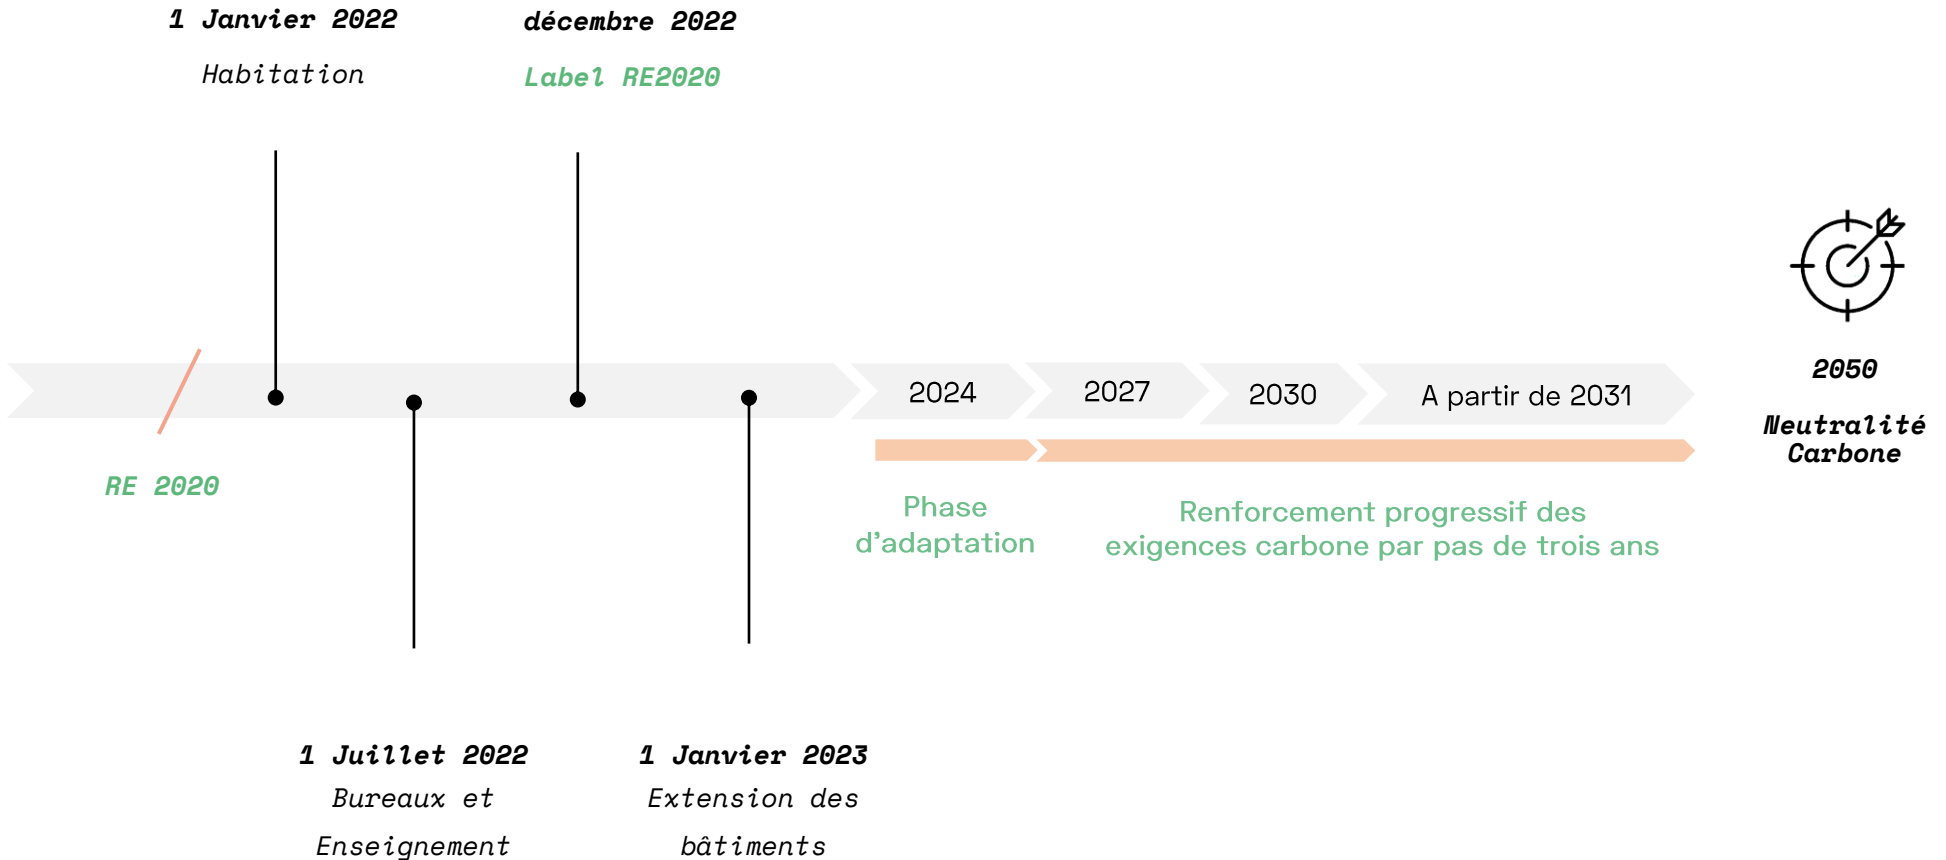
1 Janvier 2022

Habitation

décembre 2022

Label RE2020

RE 2020

2024

2027

2030

A partir de 2031

2050

Neutralité Carbone

Phase d’adaptation

Renforcement progressif des exigences carbone par pas de trois ans

1 Juillet 2022

Bureaux et Enseignement

1 Janvier 2023

Extension des bâtiments